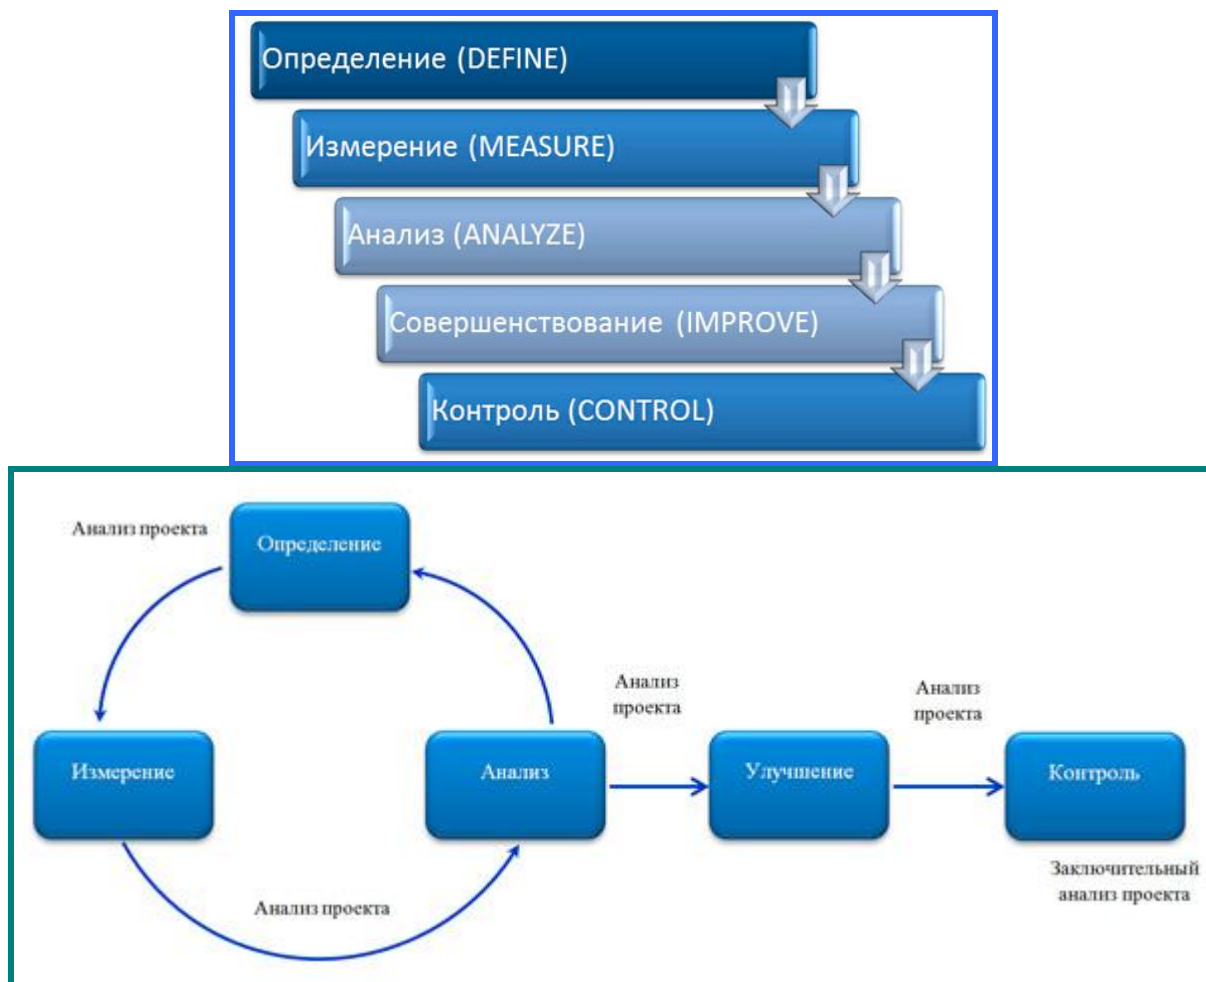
Определение (DEFINE)

Измерение (MEASURE)

Анализ (ANALYZE)

Совершенствование (IMPROVE)

Контроль (CONTROL)

Анализ проекта

Определение

Измерение

Анализ

Анализ проекта

Анализ проекта

Улучшение

Анализ проекта

Контроль

Заключительный анализ проекта

Анализ проекта